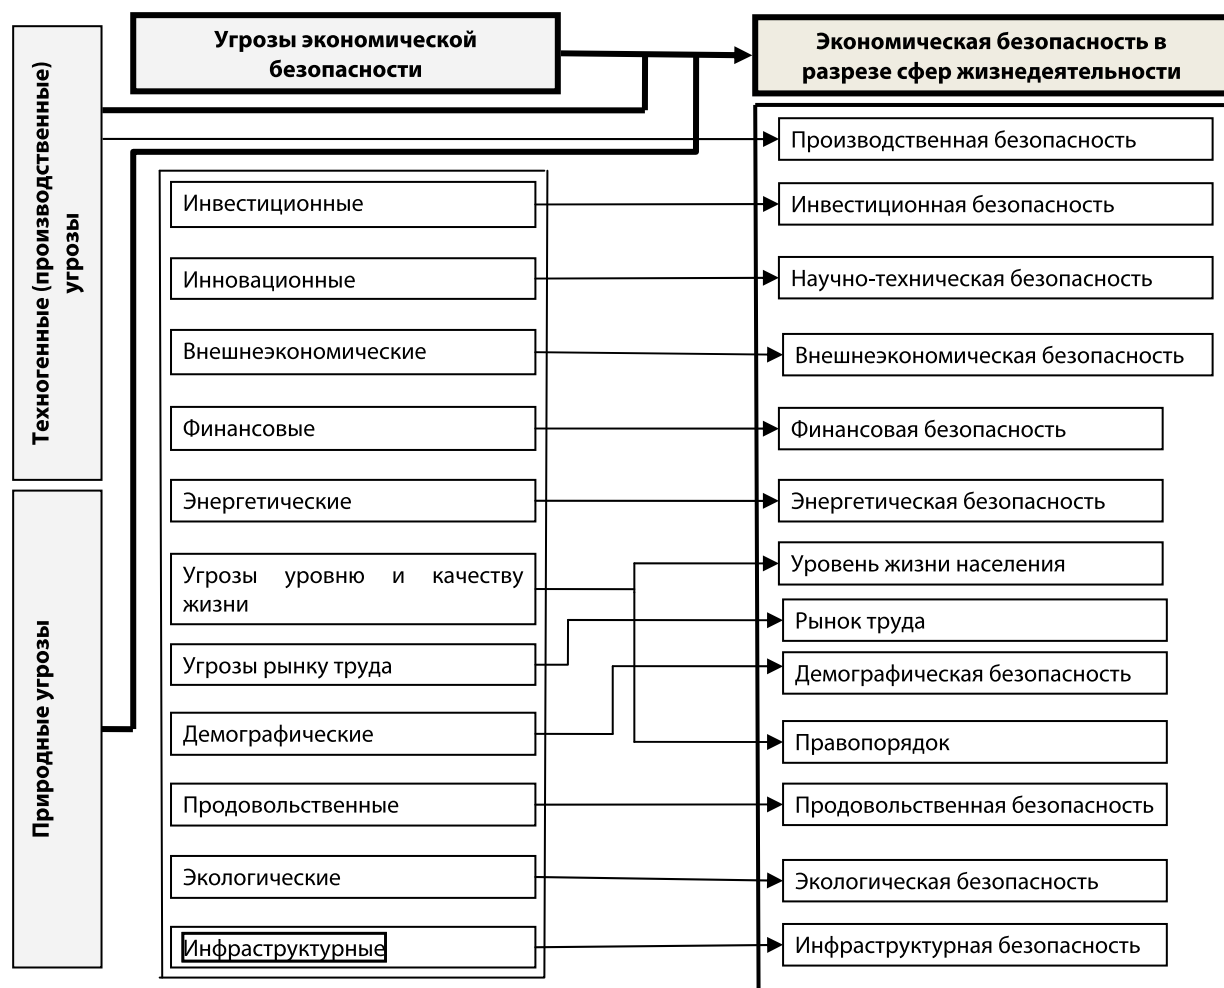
Угрозы экономической безопасности

Экономическая безопасность в разрезе сфер жизнедеятельности

Техногенные (производственные) угрозы

Природные угрозы

Инвестиционные

Инновационные

Внешнеэкономические

Финансовые

Энергетические

Угрозы уровню и качеству жизни

Угрозы рынку труда

Демографические

Продовольственные

Экологические

Инфраструктурные

Производственная безопасность

Инвестиционная безопасность

Научно-техническая безопасность

Внешнеэкономическая безопасность

Финансовая безопасность

Энергетическая безопасность

Уровень жизни населения

Рынок труда

Демографическая безопасность

Правопорядок

Продовольственная безопасность

Экологическая безопасность

Инфраструктурная безопасность